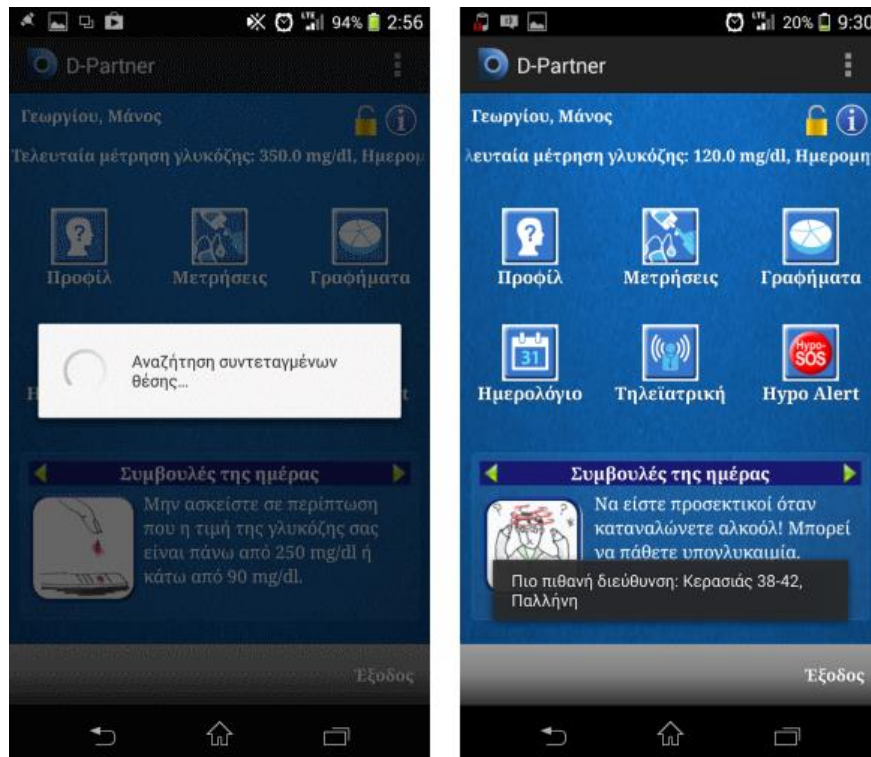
94% 2:56

D-Partner

Γεωργίου, Μάνος

Τελευταία μέτρηση γλυκόζης: 350.0 mg/dl, Ημερομ

Προφίλ

Μετρήσεις

Γραφήματα

Αναζήτηση συντεταγμένων θέσης...

Συμβουλές της ημέρας

Μην ασκείστε σε περίπτωση που η τιμή της γλυκόζης σας είναι πάνω από 250 mg/dl ή κάτω από 90 mg/dl.

Έξοδος

20% 9:30

D-Partner

Γεωργίου, Μάνος

λευταία μέτρηση γλυκόζης: 120.0 mg/dl, Ημερομη

Προφίλ

Μετρήσεις

Γραφήματα

31

Ημερολόγιο

Τηλεϊατρική

Hypo SOS

Hypo Alert

Συμβουλές της ημέρας

Να είστε προσεκτικοί όταν καταναλώνετε αλκοόλ! Μπορεί να πάθετε υπογλυκαιμία.

Πιο πιθανή διεύθυνση: Κερασιάς 38-42, Παλλήνη

Έξοδος